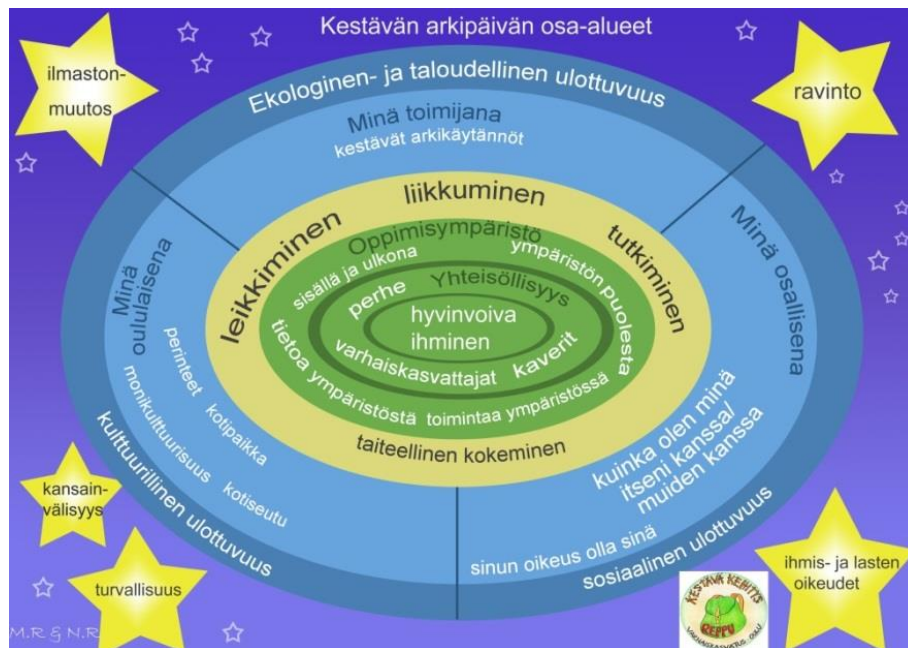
Kestävän arkipäivän osa-alueet

ilmastonmuutos

ravinto

Ekologinen- ja taloudellinen ulottuvuus

Minä toimijana
kestävät arkikäytännöt

liikkuminen

leikkiminen

tutkiminen

Oppimisympäristö

sisällä ja ulkona

ympäristön puolesta

Yhteisöllisyys

perhe

hyvinvoiva ihminen

varhaiskasvattajat

kaverit

tietoa ympäristöstä

toimintaa ympäristössä

taiteellinen kokeminen

Minä oululaisena

perinteet

kotipaikka

monikulttuurisuus

kotiseutu

kulttuurillinen ulottuvuus

Minä osallisena

kuinka olen minä itseni kanssa/ muiden kanssa

sinun oikeus olla sinä

sosiaalinen ulottuvuus

kansainvälisyys

turvallisuus

ihmis- ja lasten oikeudet

KESTÄVÄ KEHITYS
REPPU
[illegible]

M.R & N.R